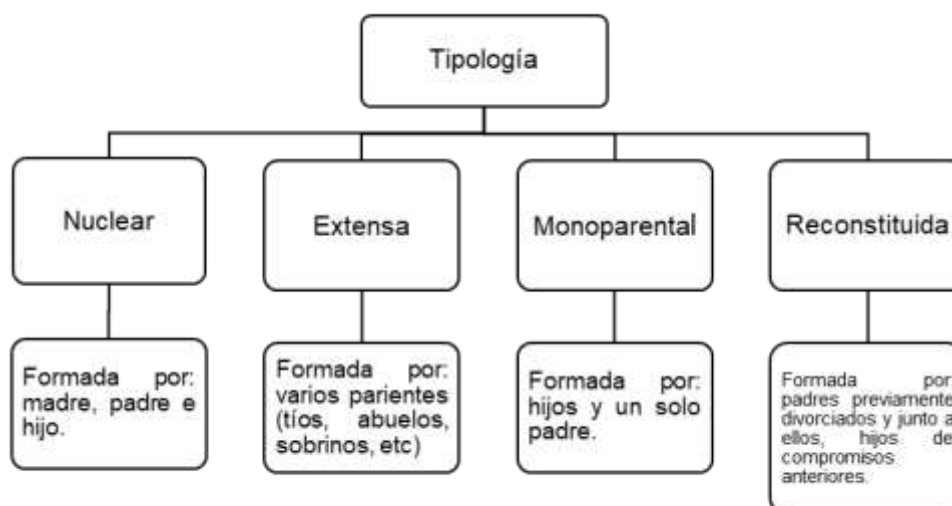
Tipología

Nuclear

Formada por: madre, padre e hijo.

Extensa

Formada por: varios parientes (tíos, abuelos, sobrinos, etc)

Monoparental

Formada por: hijos y un solo padre.

Reconstituida

Formada por padres previamente divorciados y junto a ellos, hijos de compromisos anteriores.